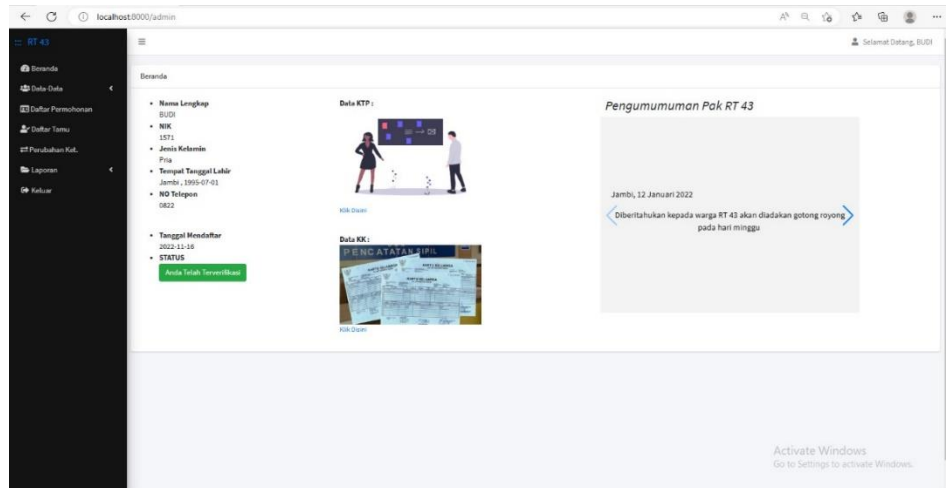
localhost:8000/admin

RT 43

Beranda
Data-Data
Daftar Permohonan
Daftar Tamu
Perubahan Ket.
Laporan
Keluar

≡

Selamat Datang, BUDI

Beranda

- Nama Lengkap
BUDI
- NIK
1571
- Jenis Kelamin
Pria
- Tempat Tanggal Lahir
Jambi , 1995-07-01
- NO Telepon
0822

- Tanggal Mendaftar
2022-11-16
- STATUS

Anda Telah Terverifikasi

Data KTP :

Klik Disini

Data KK :

PENCATATAN SIPIL

Klik Disini

Pengumumuman Pak RT 43

Jambi, 12 Januari 2022

Diberitahukan kepada warga RT 43 akan diadakan gotong royong pada hari minggu

Activate Windows
Go to Settings to activate Windows.